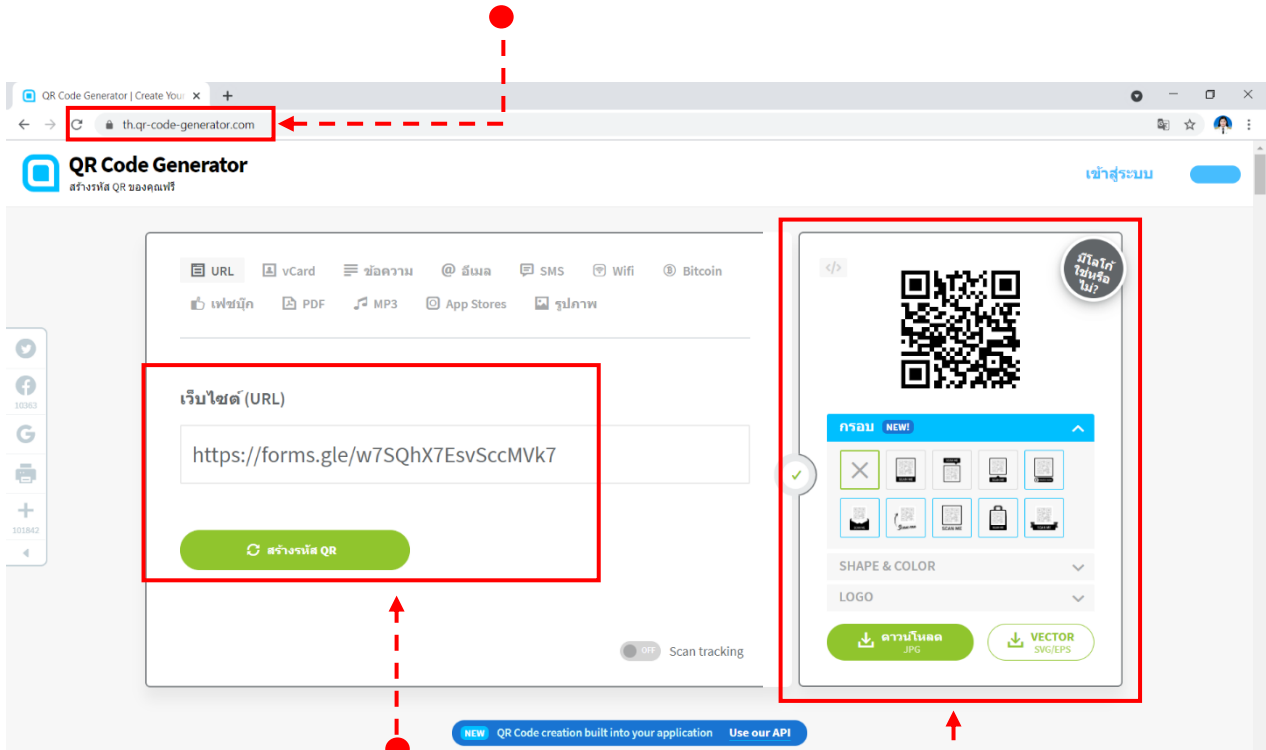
QR Code Generator | Create Your

th.qr-code-generator.com

QR Code Generator
สร้างรหัส QR ของคุณฟรี

เข้าสู่ระบบ

10363

101842

URL vCard ข้อความ อีเมล SMS Wifi Bitcoin
เฟซบุ๊ก PDF MP3 App Stores รูปภาพ

เว็บไซต์ (URL)

https://forms.gle/w7SQhX7EsvSccMVk7

สร้างรหัส QR

OFF Scan tracking

มีโลโก้ใช่หรือไม่?

กรอบ NEW!

SHAPE & COLOR

LOGO

ดาวน์โหลด .JPG

VECTOR SVG/EPS

NEW QR Code creation built into your application Use our API